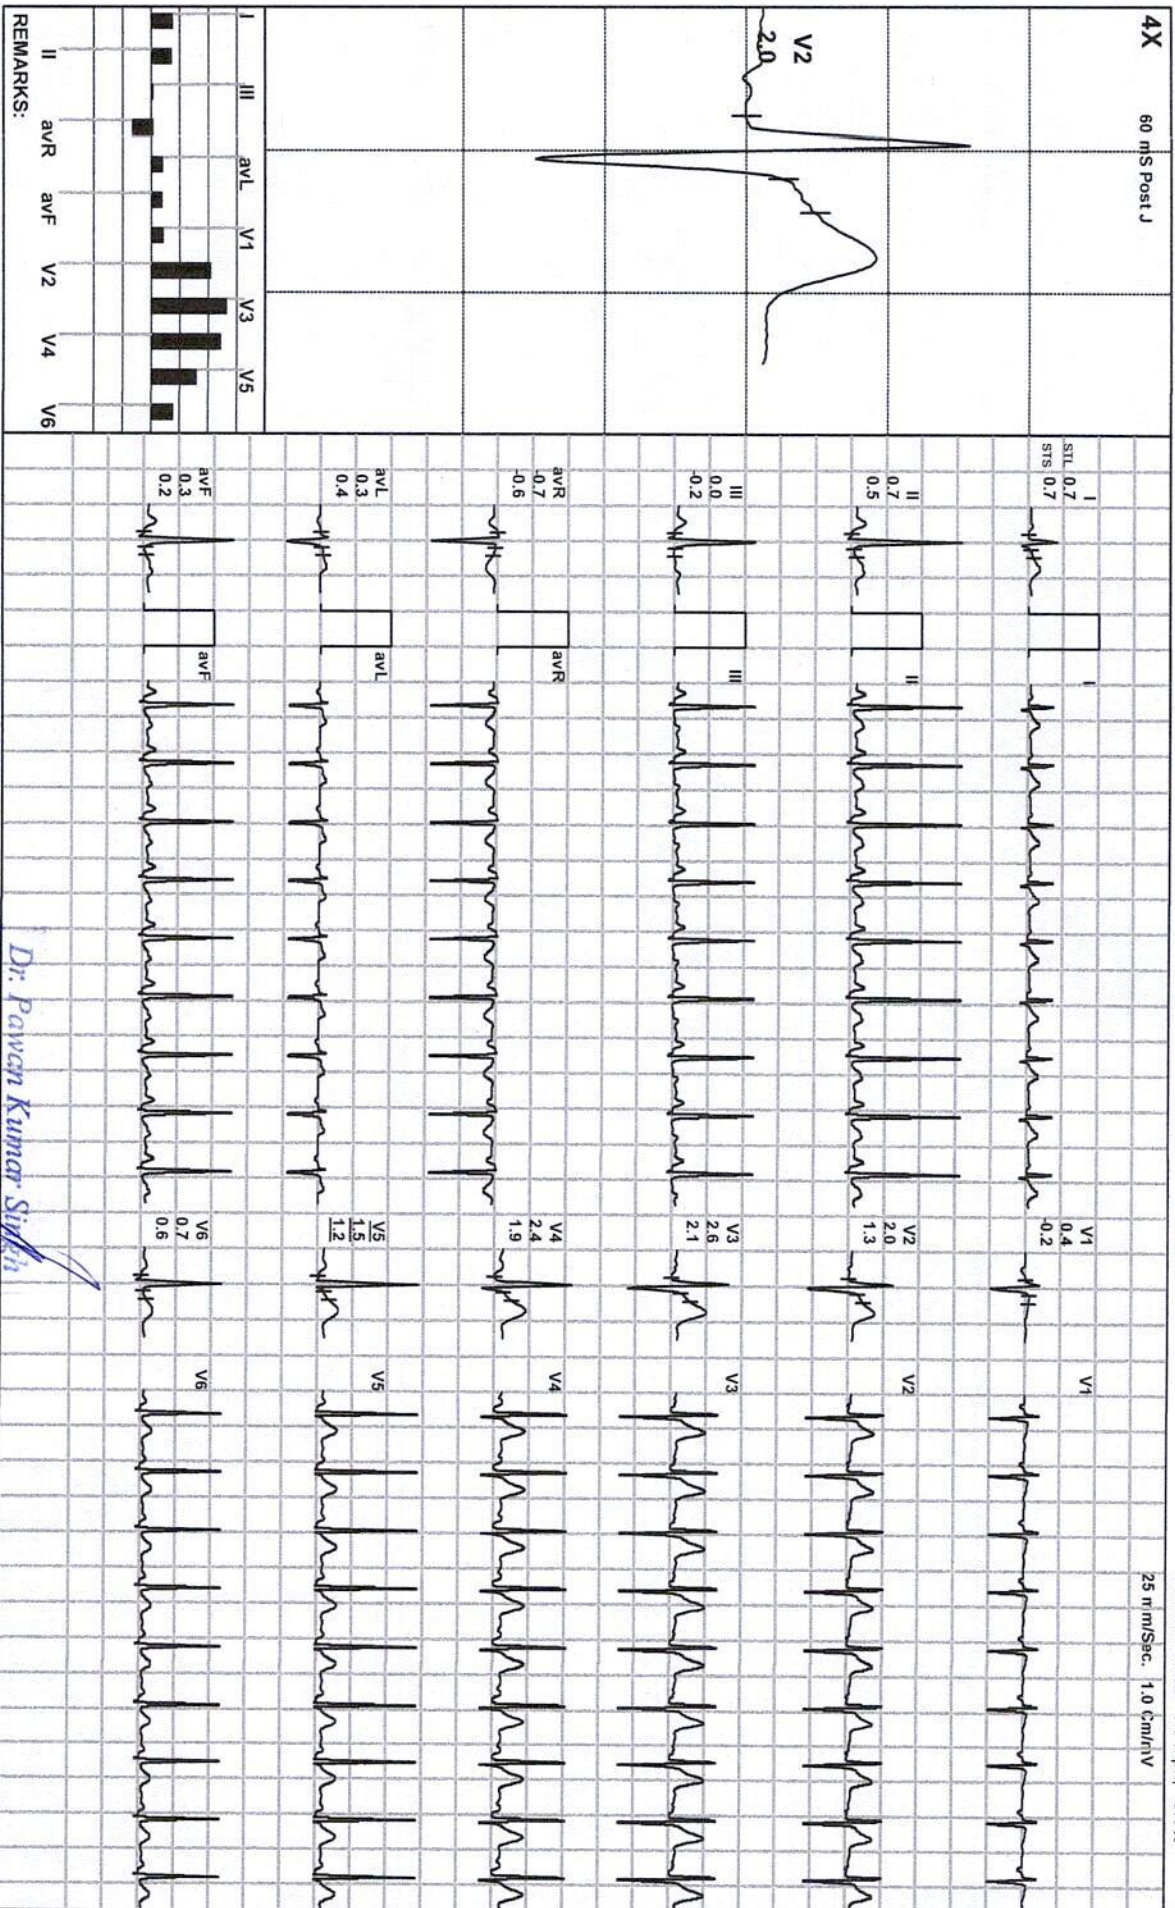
4X 60 mS Post J

V2
2.0

I III avL V1 V3 V5
II avR avF V2 V4 V6
REMARKS:

I
STL 0.7
STS 0.7

II
0.7
0.5

III
0.0
-0.2

avR
-0.7
-0.6

avL
0.3
0.4

avF
0.3
0.2

I
II
III
avR
avL
avF

V1
0.4
-0.2

V2
2.0
1.3

V3
2.6
2.1

V4
2.4
1.9

V5
1.5
1.2

V6
0.7
0.6

V1
V2
V3
V4
V5
V6

25 mm/Sec. 1.0 Cm/mV

Dr. Pawan Kumar Singh